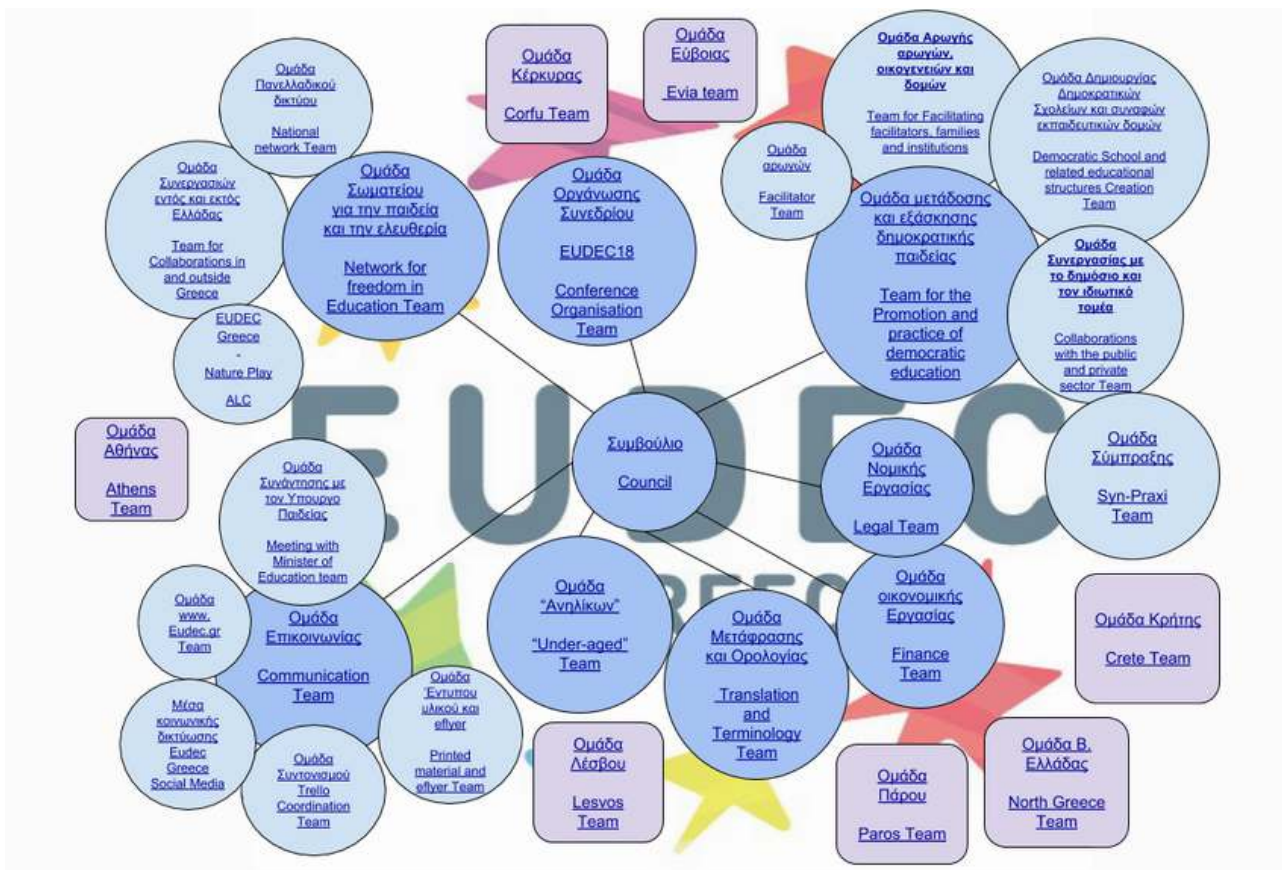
Ομάδα Πανελλαδικού δικτύου

National network Team

Ομάδα Κέρκυρας

Corfu Team

Ομάδα Εύβοιας

Evia team

Ομάδα Αρωγής αρωγών, οικογενειών και δομών

Team for Facilitating facilitators, families and institutions

Ομάδα Δημιουργίας Δημοκρατικών Σχολείων και συναφών εκπαιδευτικών δομών

Democratic School and related educational structures Creation Team

Ομάδα Συνεργασιών εντός και εκτός Ελλάδας

Team for Collaborations in and outside Greece

Ομάδα Σωματείου για την παιδεία και την ελευθερία

Network for freedom in Education Team

Ομάδα Οργάνωσης Συνεδρίου

EUDEC18

Conference Organisation Team

Ομάδα αρωγών

Facilitator Team

Ομάδα μετάδοσης και εξάσκησης δημοκρατικής παιδείας

Team for the Promotion and practice of democratic education

Ομάδα Συνεργασίας με το δημόσιο και τον ιδιωτικό τομέα

Collaborations with the public and private sector Team

EUDEC Greece - Nature Play ALC

EUDEC

Ομάδα Αθήνας

Athens Team

Ομάδα Συνάντησης με τον Υπουργό Παιδείας

Meeting with Minister of Education team

Συμβούλιο

Council

Ομάδα Νομικής Εργασίας

Legal Team

Ομάδα Σύμπραξης

Syn-Praxi Team

Ομάδα www. Eudec.gr Team

Ομάδα Επικοινωνίας

Communication Team

Ομάδα "Ανηλίκων"

"Under-aged" Team

Ομάδα Μετάφρασης και Ορολογίας

Translation and Terminology Team

Ομάδα οικονομικής Εργασίας

Finance Team

Ομάδα Κρήτης

Crete Team

Μέσα κοινωνικής δικτύωσης Eudec Greece Social Media

Ομάδα Έντυπου υλικού και eflyer

Printed material and eflyer Team

Ομάδα Συντονισμού Trello Coordination Team

Ομάδα Λέσβου

Lesvos Team

Ομάδα Πάρου

Paros Team

Ομάδα Β. Ελλάδας

North Greece Team